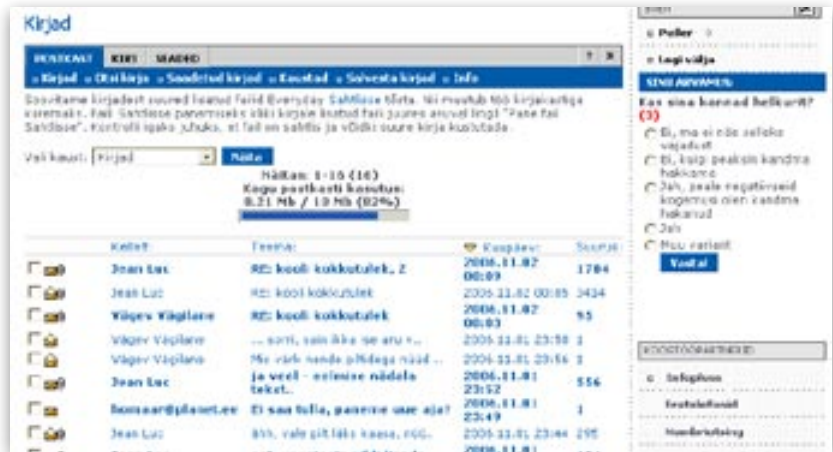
Kirjad

POSTKAST | KIRI | SEADED

» Kirjad » Otsi kirja » Saadetud kirjad » Kaustad » Solventa kirjad » Info

Soovitame kirjadest suured faailid Everyday SaftBase tõsta. Nii muutub töö kirjakastiga kiiremaks. Faili Saltbase panemiseks vali kirjade juures olevast lingi "Pane fail Saltbase". Kontrolli ajaks juhuks, et fail on saltis ja võidki suure kirja kustutada.

Vali kaust: Kirjad Näita

Näitan: 1-15 (16)
Kogu postkasti suurus:
8.21 Mb / 10 Mb (82%)

| | Kellelt: | Teema: | Kuupäev: | Suurus |
|---|---|---|---|---|
| | Jean Luc | RE: kooli kokkutulek, 2 | 2006.11.02 00:09 | 1784 |
| | Jean Luc | RE: kooli kokkutulek | 2006.11.02 00:05 | 3434 |
| | Vägev Väglane | RE: kooli kokkutulek | 2006.11.02 00:03 | 95 |
| | Vägev Väglane | ... sorri, sain ikka se aru ... | 2006.11.01 23:58 | 1 |
| | Vägev Väglane | Mis värk nende piltidega nüüd ... | 2006.11.01 23:56 | 1 |
| | Jean Luc | ja veel - esimese nädala tekst.. | 2006.11.01 23:52 | 556 |
| | homaar@planet.ee | Ei saa tulla, paneme uue aja? | 2006.11.01 23:49 | 1 |
| | Jean Luc | Ahh, vale pilt läks kaasa, nüü.. | 2006.11.01 23:44 | 295 |

Otsi

» Paller
» Logi välja

SINU ARVAMUS
Kas sina kannad helkurit?
(3)
Ei, ma ei näe selleks vajadust
Ei, kuigi peaksin kandma hakkama
Jah, peale negatiivseid kogemusi olen kandma hakanud
Jah
Muu variant
Vastal

KOOSTÖÖPARTNERID
» Infopiloon
Soutelefonid
Mandirekoolaing